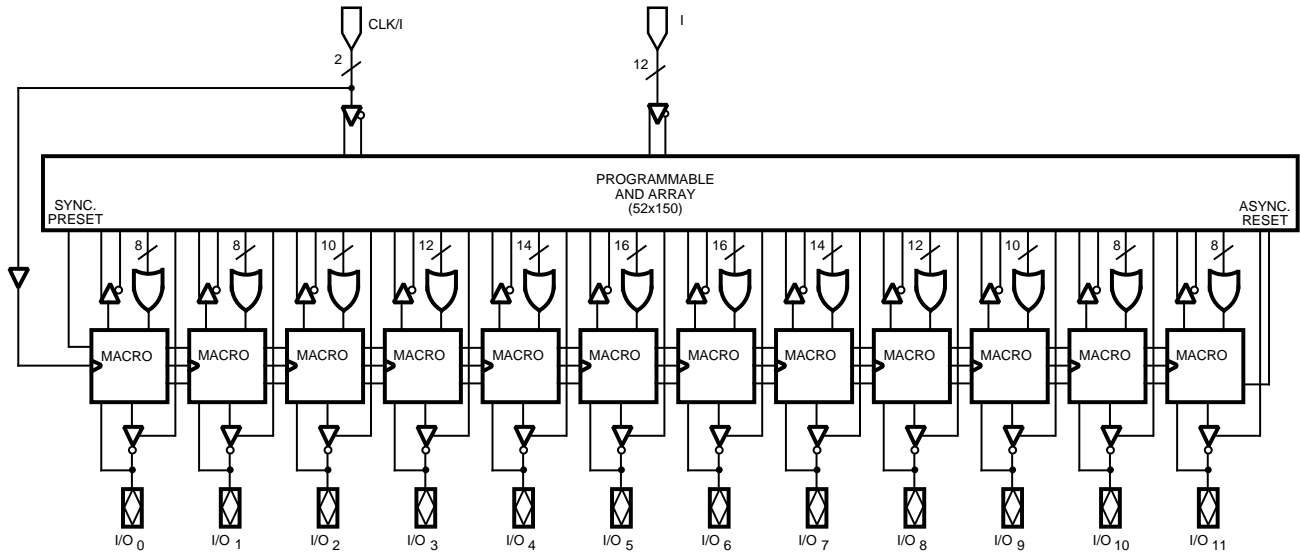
CLK/I

I

2

12

PROGRAMMABLE AND ARRAY (52x150)

SYNC. PRESET

ASYNC. RESET

8 8 10 12 14 16 16 14 12 10 8 8

MACRO MACRO MACRO MACRO MACRO MACRO MACRO MACRO MACRO MACRO MACRO MACRO

I/O $_0$ I/O $_1$ I/O $_2$ I/O $_3$ I/O $_4$ I/O $_5$ I/O $_6$ I/O $_7$ I/O $_8$ I/O $_9$ I/O $_{10}$ I/O $_{11}$